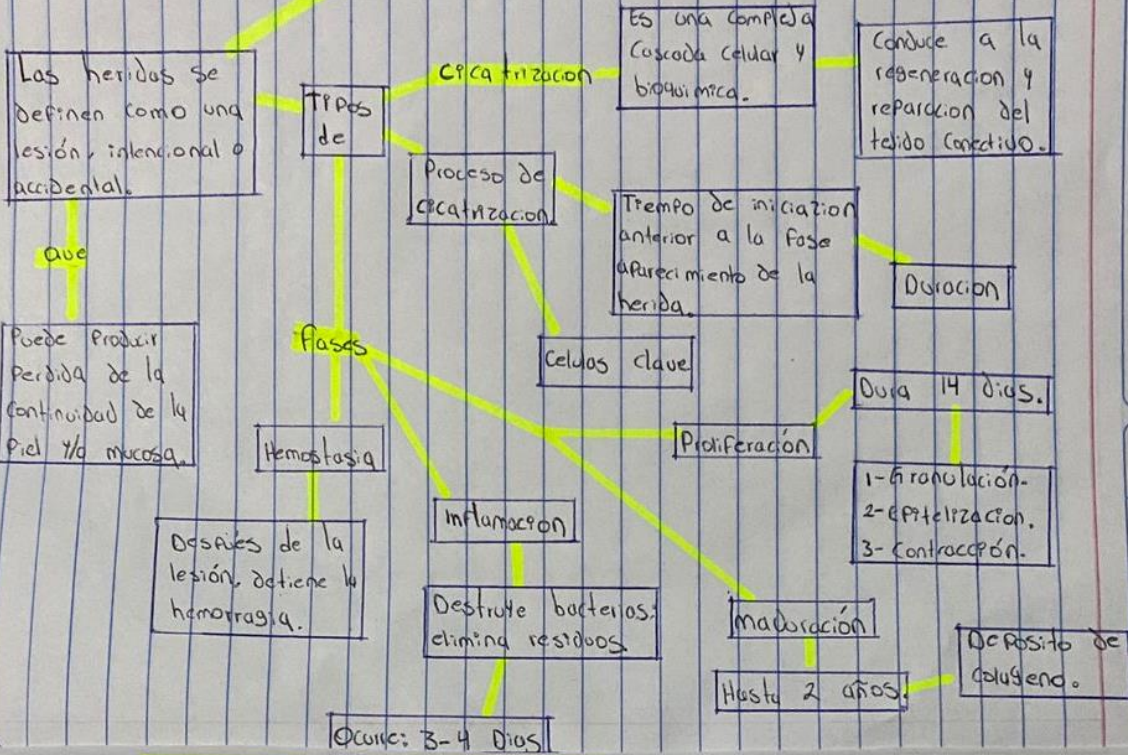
Las heridas se definen como una lesión intencional o accidental.

que

Puede producir perdida de la continuidad de la piel y/o mucosa.

Tipos de

cicatrizacion

Es una compleja cascada celular y bioquimica.

Conduce a la regeneracion y reparacion del tejido conectivo.

Proceso de cicatrizacion

Tiempo de iniciazion anterior a la fase aparecimiento de la herida.

Duracion

Celulas clave

Fases

Dura 14 dias.

Proliferación

1- Granulación.
2- Epitelizacion.
3- Contraccion.

Hemostasia

Despues de la lesión, detiene la hemorragia.

Inflamacion

Destruye bacterias; elimina residuos.

Ocurre: 3-4 Dias

Maduración

Hasta 2 años.

Deposito de colageno.